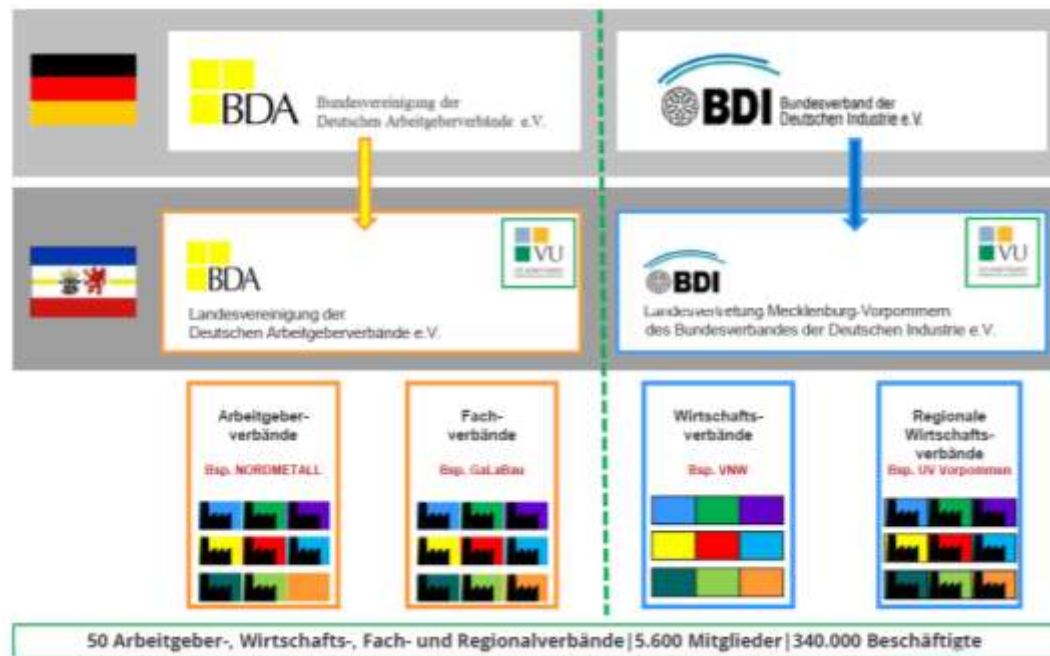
BDA Bundesvereinigung der Deutschen Arbeitgeberverbände e.V.

BDI Bundesverband der Deutschen Industrie e.V.

BDA

VU

Landesvereinigung der Deutschen Arbeitgeberverbände e.V.

BDI

VU

Landesvertretung Mecklenburg-Vorpommern des Bundesverbandes der Deutschen Industrie e.V.

Arbeitgeberverbände
Bsp. NORDMETALL

Fachverbände
Bsp. GaLaBau

Wirtschaftsverbände
Bsp. VNW

Regionale Wirtschaftsverbände
Bsp. UV Vorpommern

50 Arbeitgeber-, Wirtschafts-, Fach- und Regionalverbände | 5.600 Mitglieder | 340.000 Beschäftigte